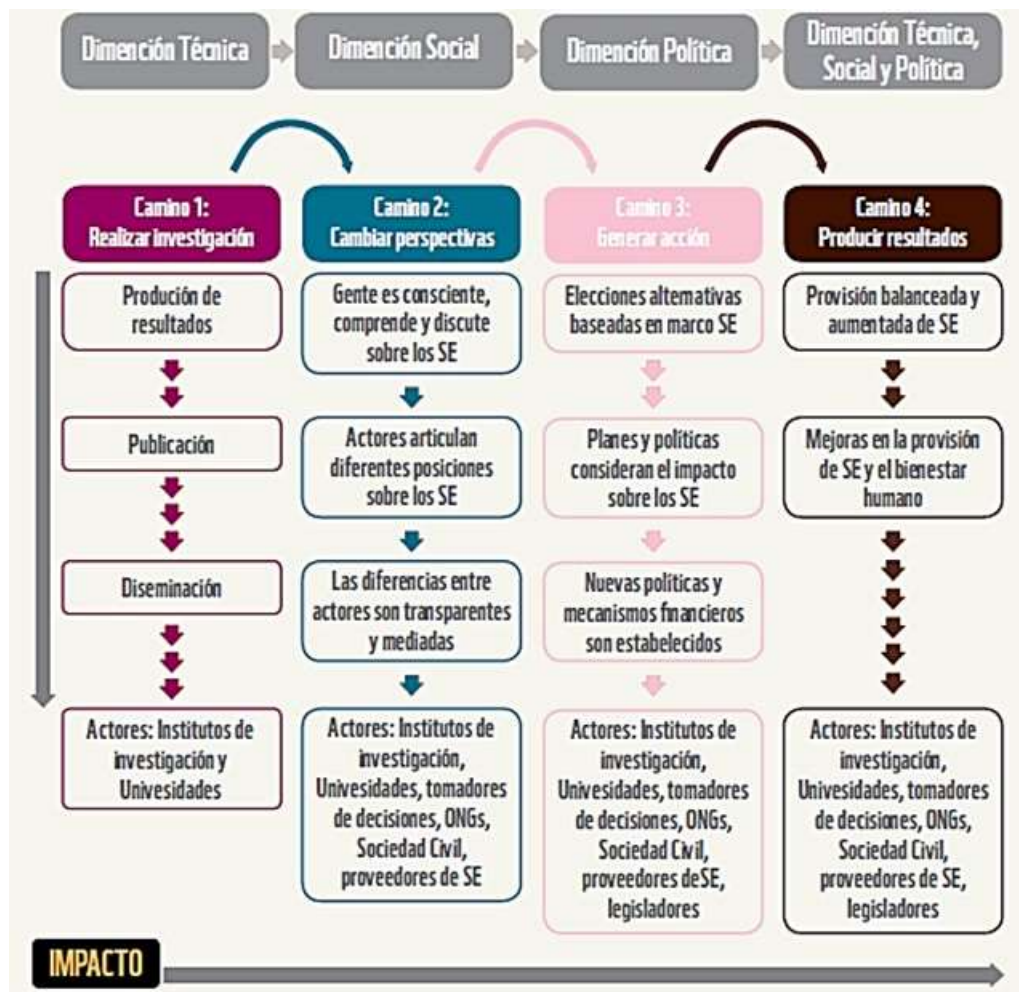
Dimención Técnica

Dimención Social

Dimención Política

Dimención Técnica, Social y Política

Camino 1: Realizar investigación

Produción de resultados

Publicación

Diseminación

Actores: Institutos de investigación y Univesidades

Camino 2: Cambiar perspectivas

Gente es consciente, comprende y discute sobre los SE

Actores articulan diferentes posiciones sobre los SE

Las diferencias entre actores son transparentes y mediadas

Actores: Institutos de investigación, Univesidades, tomadores de decisiones, ONGs, Sociedad Civil, proveedores de SE

Camino 3: Generar acción

Elecciones alternativas baseadas en marco SE

Planes y políticas consideran el impacto sobre los SE

Nuevas políticas y mecanismos financieros son estabelecidos

Actores: Institutos de investigación, Univesidades, tomadores de decisiones, ONGs, Sociedad Civil, proveedores deSE, legisladores

Camino 4: Producir resultados

Provisión balanceada y aumentada de SE

Mejoras en la provisión de SE y el bienestar humano

Actores: Institutos de investigación, Univesidades, tomadores de decisiones, ONGs, Sociedad Civil, proveedores de SE, legisladores

IMPACTO